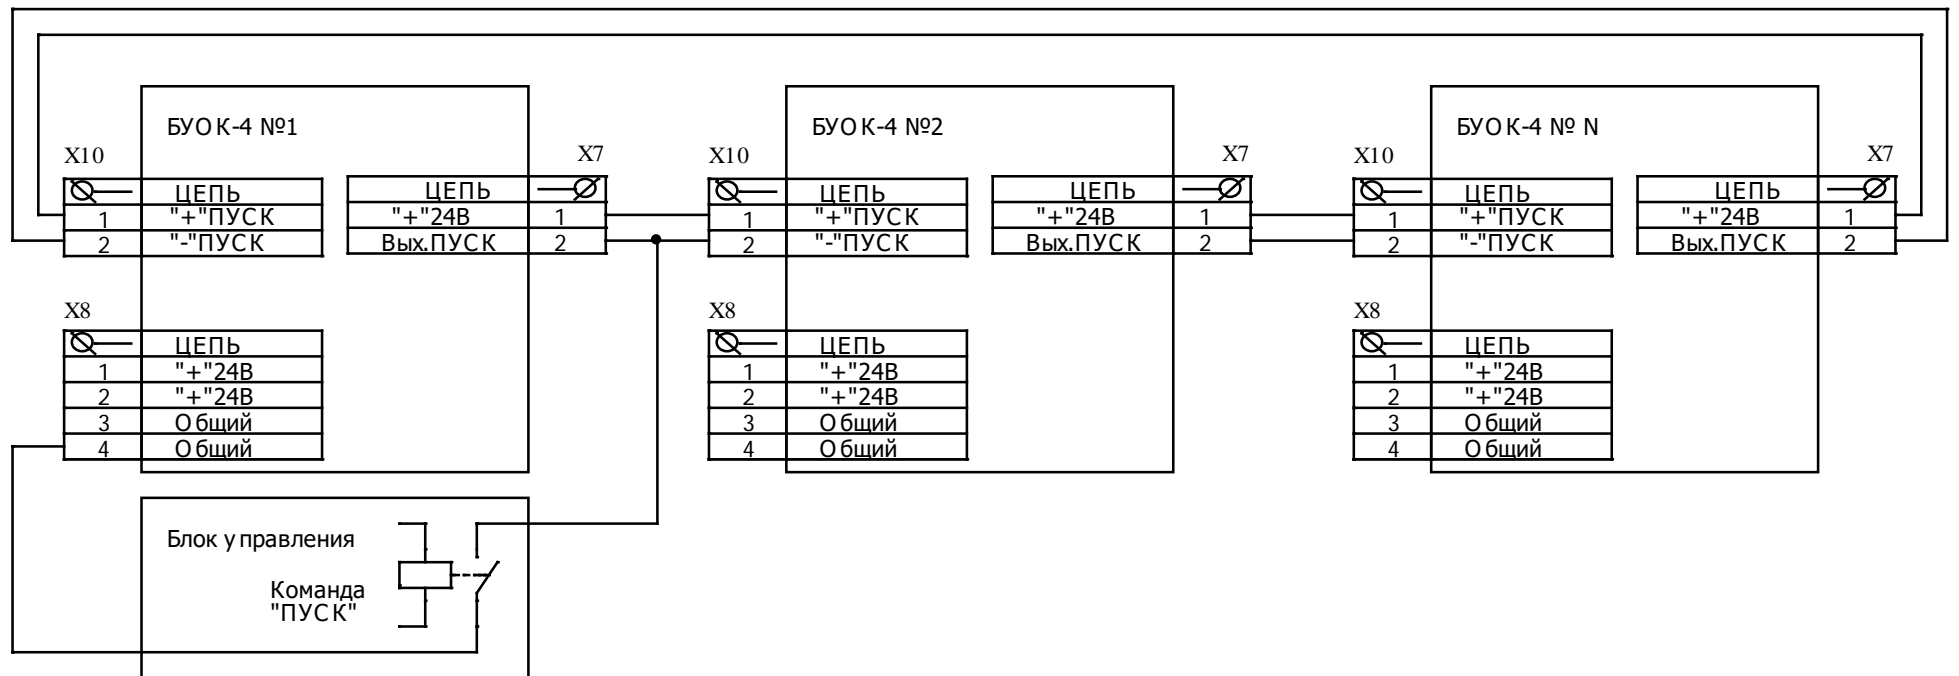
БУОК-4 №1

X10

| | ЦЕПЬ |
|---|---|
| 1 | "+"ПУСК |
| 2 | "-"ПУСК |

X7

| ЦЕПЬ | |
|---|---|
| "+"24В | 1 |
| Вых.ПУСК | 2 |

X8

| | ЦЕПЬ |
|---|---|
| 1 | "+"24В |
| 2 | "+"24В |
| 3 | Общий |
| 4 | Общий |

БУОК-4 №2

X10

| | ЦЕПЬ |
|---|---|
| 1 | "+"ПУСК |
| 2 | "-"ПУСК |

X7

| ЦЕПЬ | |
|---|---|
| "+"24В | 1 |
| Вых.ПУСК | 2 |

X8

| | ЦЕПЬ |
|---|---|
| 1 | "+"24В |
| 2 | "+"24В |
| 3 | Общий |
| 4 | Общий |

БУОК-4 № N

X10

| | ЦЕПЬ |
|---|---|
| 1 | "+"ПУСК |
| 2 | "-"ПУСК |

X7

| ЦЕПЬ | |
|---|---|
| "+"24В | 1 |
| Вых.ПУСК | 2 |

X8

| | ЦЕПЬ |
|---|---|
| 1 | "+"24В |
| 2 | "+"24В |
| 3 | Общий |
| 4 | Общий |

Блок управления

Команда "ПУСК"